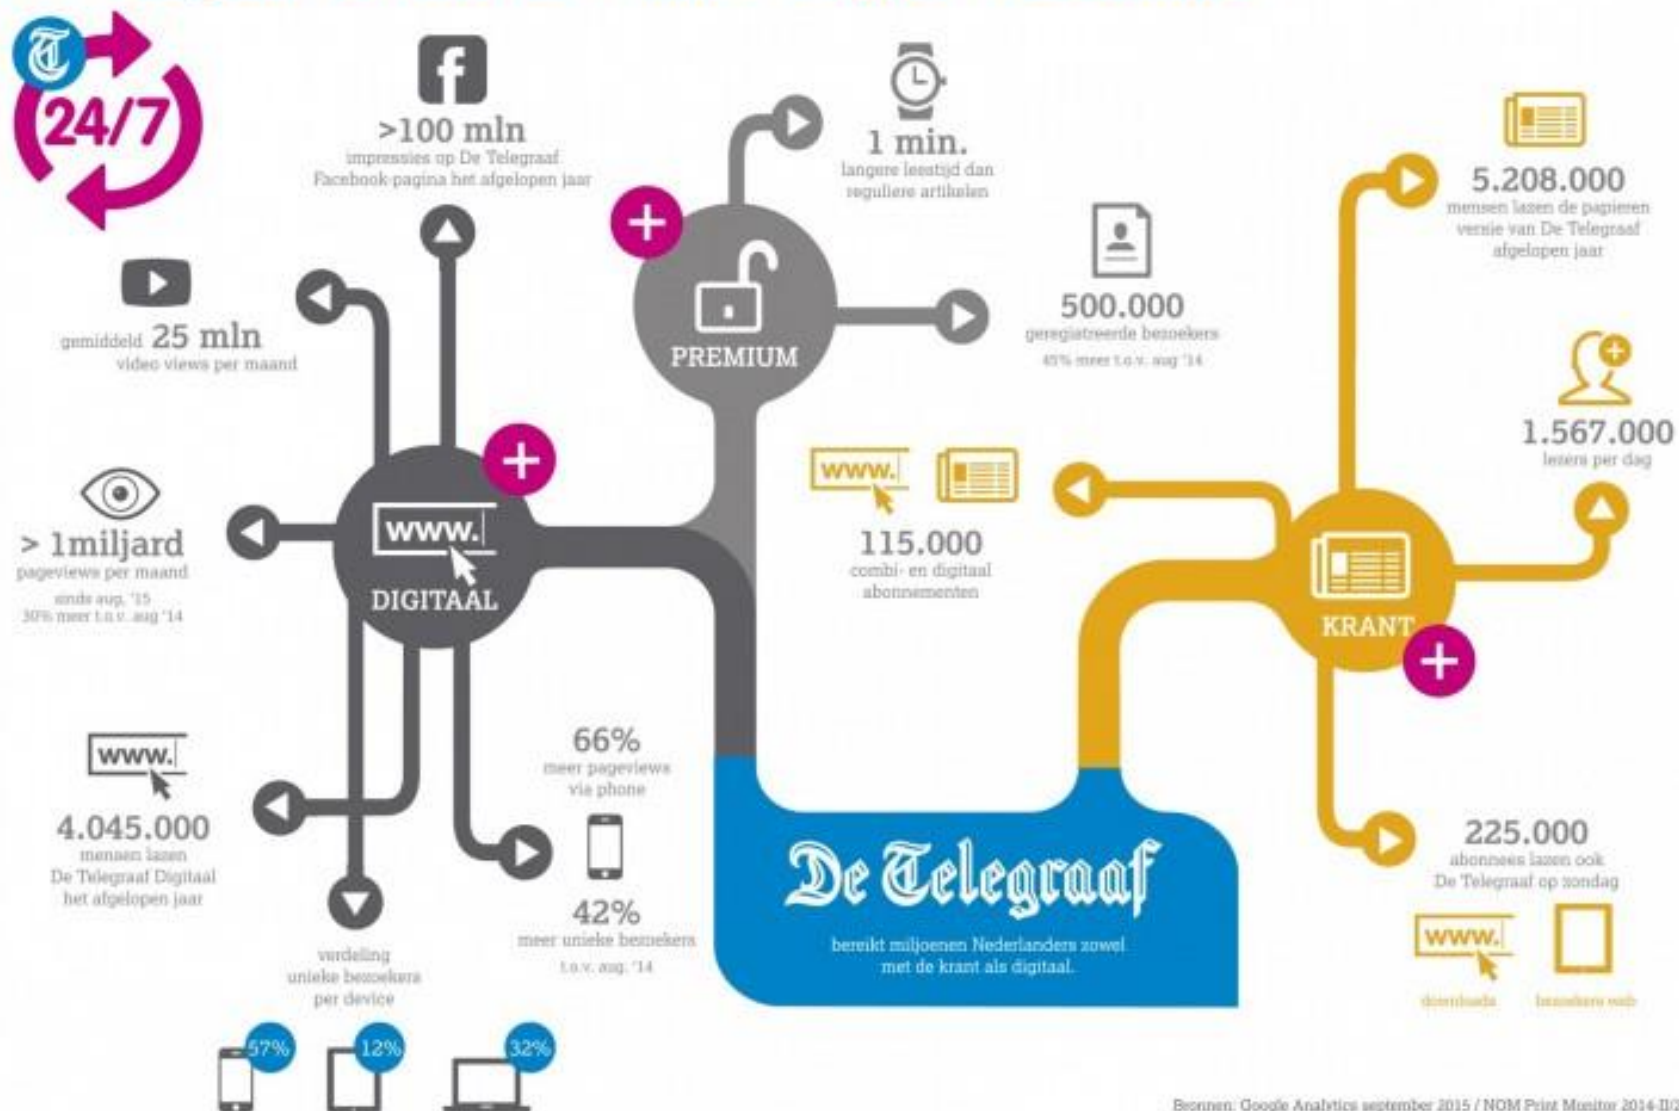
24/7

>100 mln
impressies op De Telegraaf Facebook-pagina het afgelopen jaar

1 min.
langere leestijd dan reguliere artikelen

5.208.000
mensen lazen de papieren versie van De Telegraaf afgelopen jaar

gemiddeld 25 mln
video views per maand

PREMIUM

500.000
geregistreerde bezoekers
45% meer t.o.v. aug '14

1.567.000
lezers per dag

> 1miljard
pageviews per maand
sinds aug. '15
30% meer t.o.v. aug '14

www.

DIGITAAL

www.

115.000
combi- en digitaal abonnementen

KRANT

www.

4.045.000
mensen lazen De Telegraaf Digitaal het afgelopen jaar

66%
meer pageviews via phone

42%
meer unieke bezoekers
t.o.v. aug. '14

De Telegraaf
bereikt miljoenen Nederlanders zowel met de krant als digitaal.

225.000
abonnees lazen ook De Telegraaf op zondag

www.

downloads

bezoekers web

verdeling unieke bezoekers per device

57%

12%

32%

Bronnen: Google Analytics september 2015 / NOM Print Monitor 2014-II/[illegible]